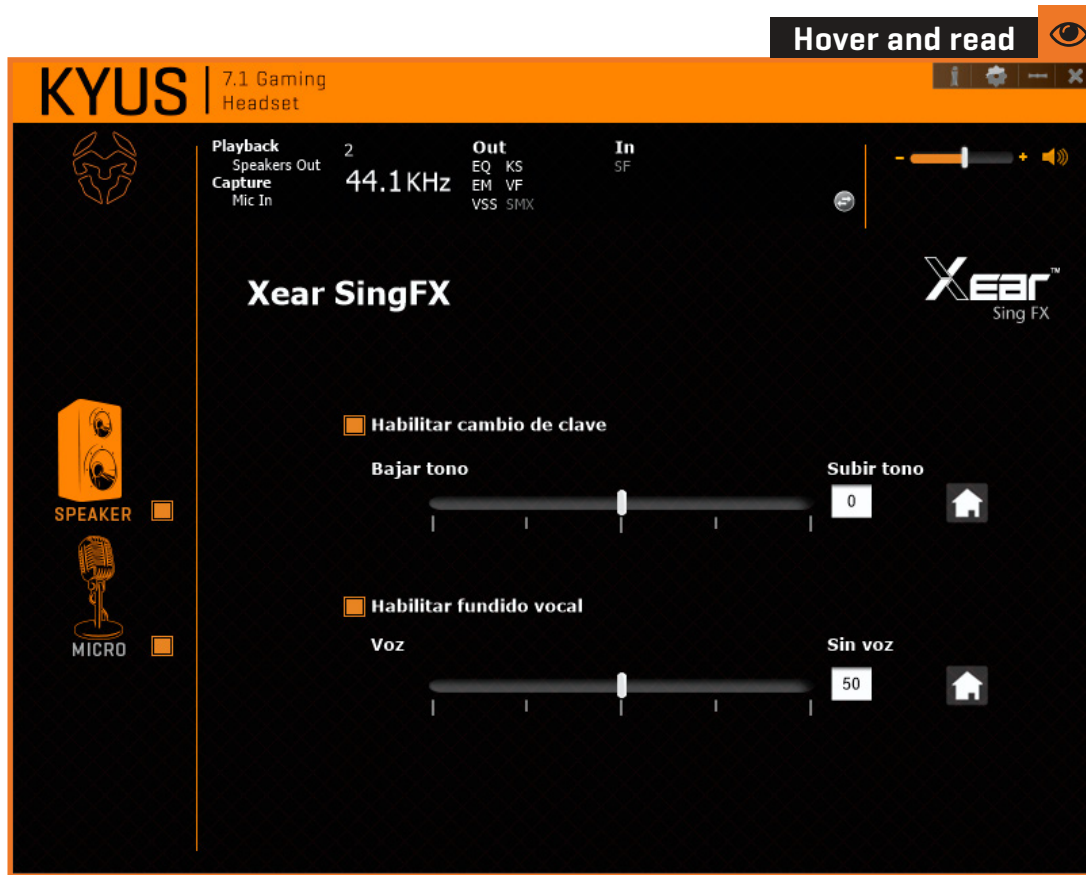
Hover and read

KYUS | 7.1 Gaming Headset

Playback
Speakers Out
Capture
Mic In

2
44.1 KHz

Out
EQ KS
EM VF
VSS SMX

In
SF

- +

Xear SingFX

Xear™
Sing FX

SPEAKER

MICRO

Habilitar cambio de clave

Bajar tono

Subir tono

0

Habilitar fundido vocal

Voz

Sin voz

50